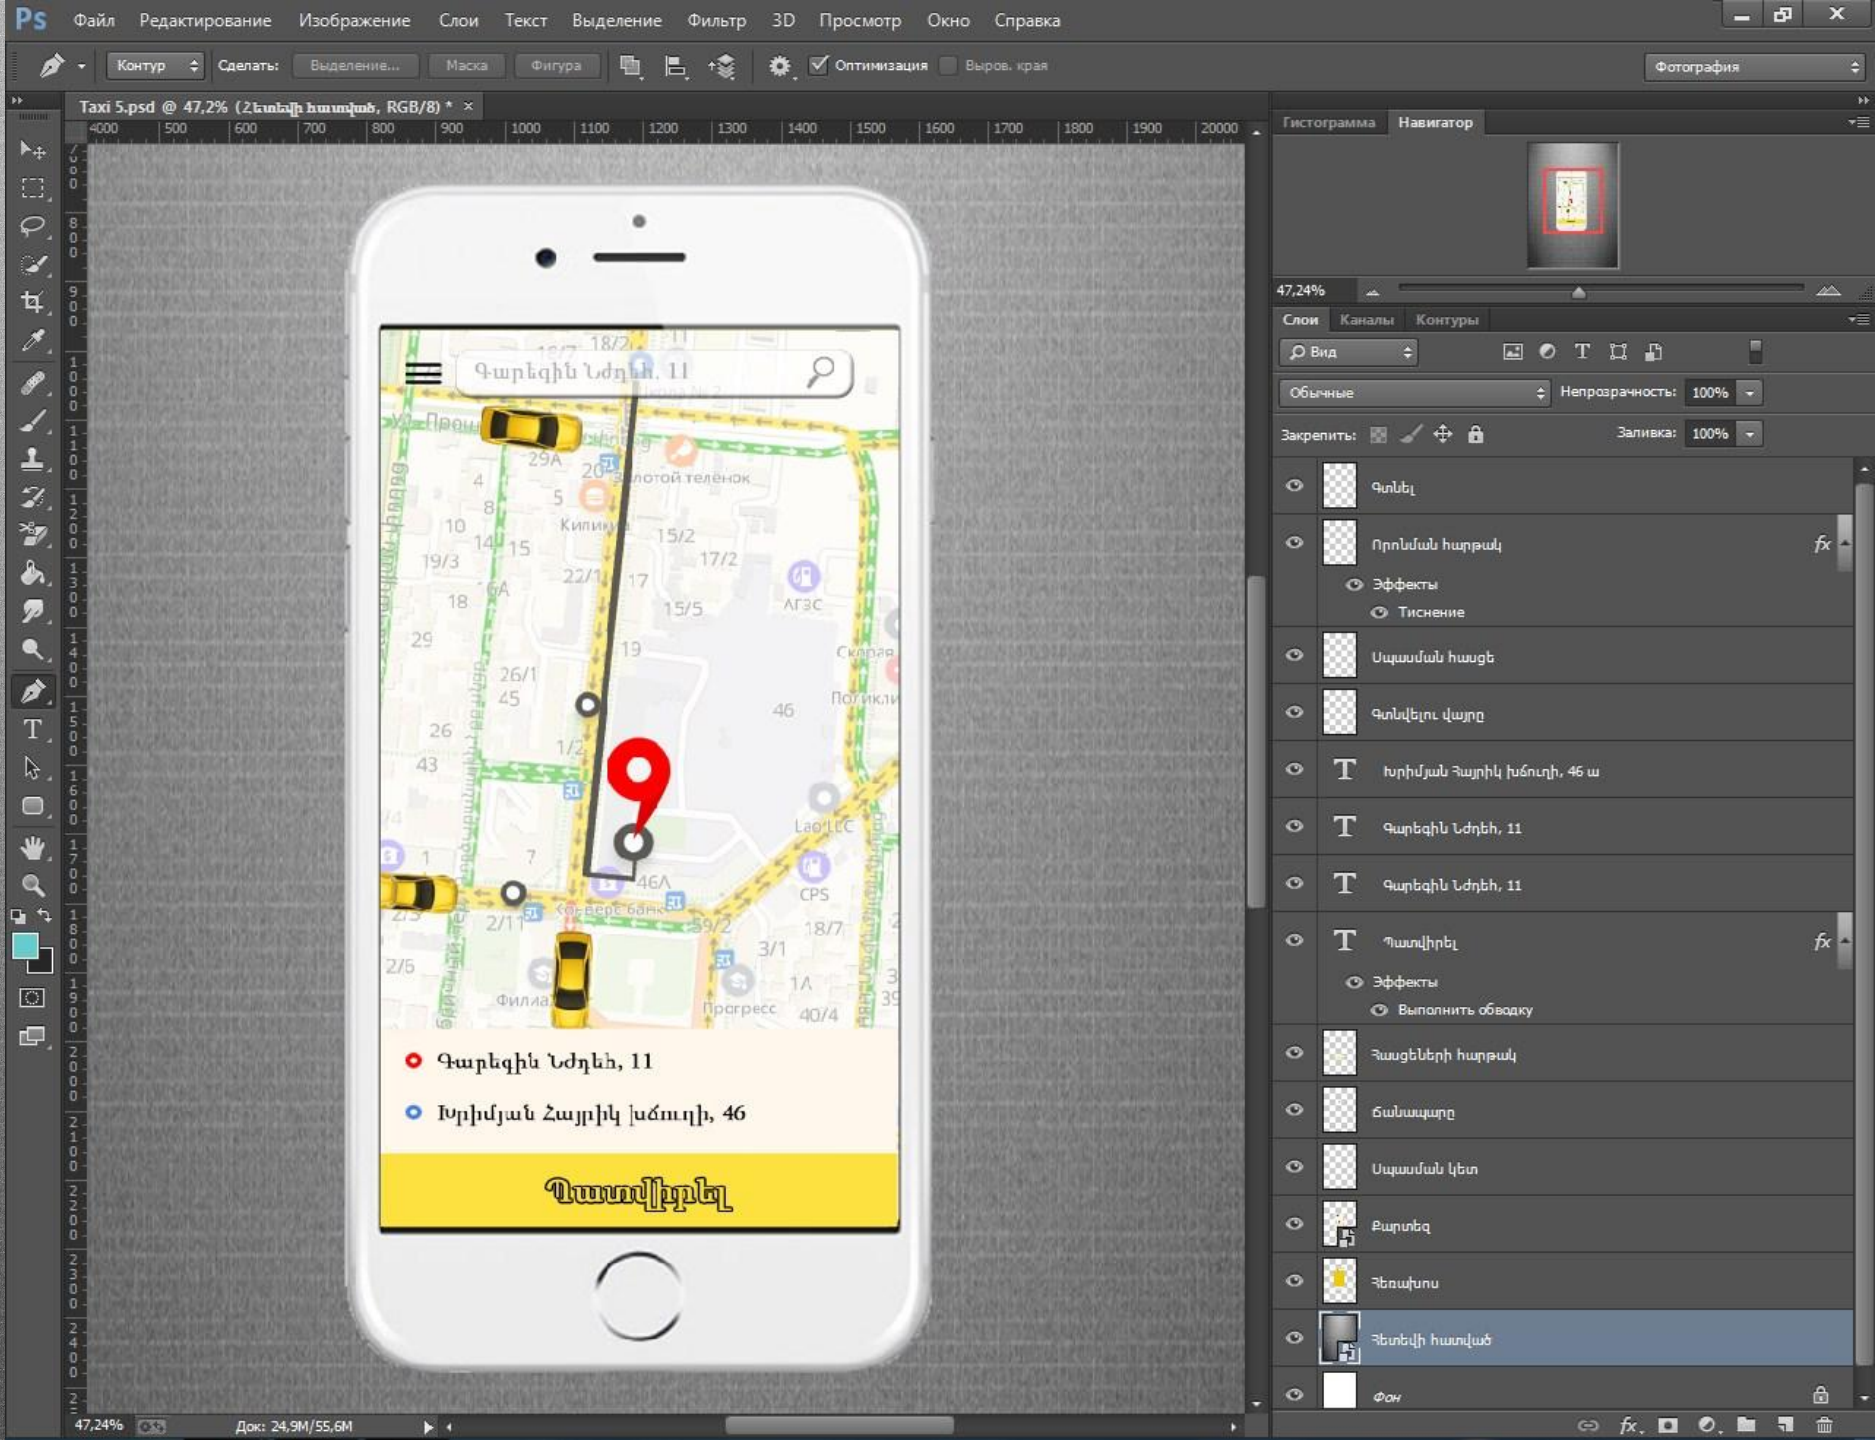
Ps Файл Редактирование Изображение Слои Текст Выделение Фильтр 3D Просмотр Окно Справка

Контур Сделать: Выделение... Маска Фигура Оптимизация Выров. края Фотография

Taxi 5.psd @ 47,2% (Հեռախի hատված, RGB/8) * ×

400 500 600 700 800 900 1000 1100 1200 1300 1400 1500 1600 1700 1800 1900 2000

Գարեգին Նժդեհ, 11

Золотой теленок
Кипиж
АГЗС
Скорая
Поликли
Lao LLC
CPS
Колберг Банк
Филиал
Прогресс

Գարեգին Նժդեհ, 11
Խրիմյան Հայրիկ խճուղի, 46

Պատվիրել

47,24% Док: 24,9M/55,6M

Гистограмма Навигатор
47,24%

Слои Каналы Контуры
Вид
Обычные Непрозрачность: 100%
Закрепить: Заливка: 100%

Գոնել
Որոնման հարթակ fx
Эффекты
Тиснение
Սպասման հասցե
Գտնվելու վայրը
Խրիմյան Հայրիկ խճուղի, 46 ա
Գարեգին Նժդեհ, 11
Գարեգին Նժդեհ, 11
Պատվիրել fx
Эффекты
Выполнить обводку
Հասցեների հարթակ
Ճանապարհ
Սպասման կետ
Քարտեզ
Հեռախոս
Հեռախի hատված
Фон